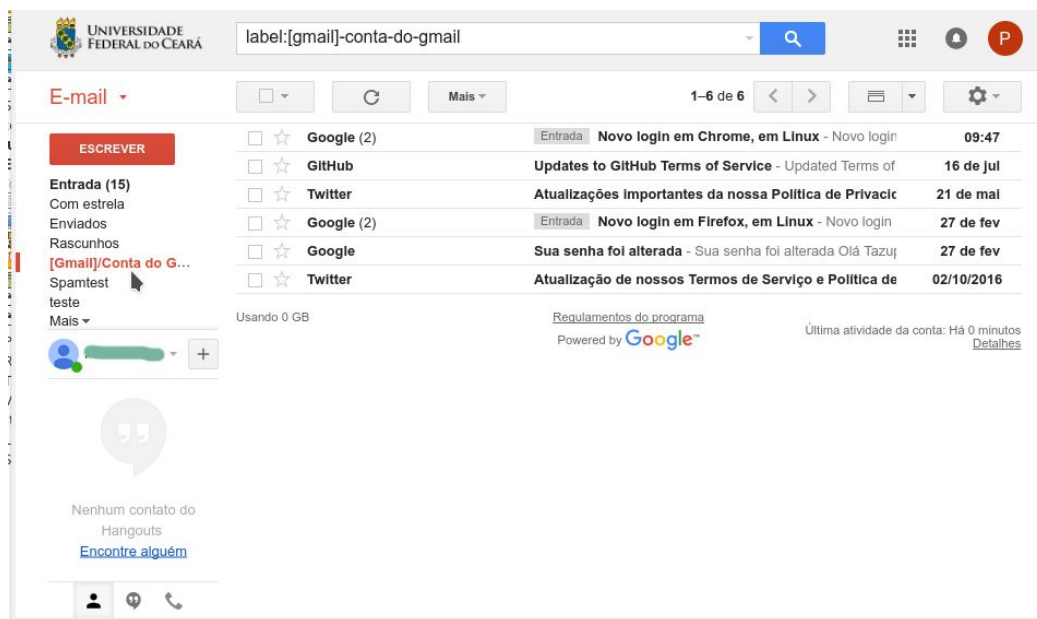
UNIVERSIDADE FEDERAL DO CEARÁ

label:[gmail]-conta-do-gmail

P

E-mail

Mais

1–6 de 6

ESCREVER

Entrada (15)
Com estrela
Enviados
Rascunhos
[Gmail]/Conta do G...
Spamtest
teste
Mais

| | | |
|---|---|---|
| Google (2) | Entrada Novo login em Chrome, em Linux - Novo login | 09:47 |
| GitHub | Updates to GitHub Terms of Service - Updated Terms of | 16 de jul |
| Twitter | Atualizações importantes da nossa Política de Privacic | 21 de mai |
| Google (2) | Entrada Novo login em Firefox, em Linux - Novo login | 27 de fev |
| Google | Sua senha foi alterada - Sua senha foi alterada Olá Tazu | 27 de fev |
| Twitter | Atualização de nossos Termos de Serviço e Política de | 02/10/2016 |

Usando 0 GB

Regulamentos do programa
Powered by Google

Última atividade da conta: Há 0 minutos
Detalhes

Nenhum contato do Hangouts
Encontre alguém